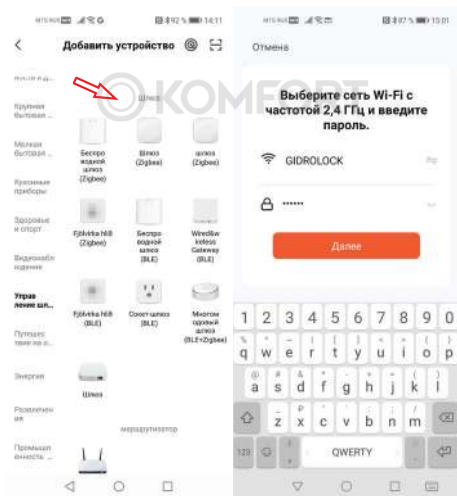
MTS RUS 92% 14:11

Добавить устройство

Крупная бытовая...

Мелкая бытовая...

Кухонные приборы

Здоровье и спорт

Видеонаблюдение

Управление шл...

Путешествие на о...

Энергия

Развлечения

Промышленность

Шлюз

Беспроводной шлюз (Zigbee)

Шлюз (Zigbee)

шлюз (Zigbee)

Bluetooth hub (Zigbee)

Беспроводной шлюз (BLE)

Wireless Gateway (BLE)

Bluetooth hub (BLE)

Сокет-шлюз (BLE)

Многомодовый шлюз (BLE+Zigbee)

Шлюз

маршрутизатор

КОМФОРТ

MTS RUS 87% 15:01

Отмена

Выберите сеть Wi-Fi с частотой 2,4 ГГц и введите пароль.

GIDROLOCK

••••••

Далее

1 2 3 4 5 6 7 8 9 0

q w e r t y u i o p

a s d f g h j k l

z x c v b n m

123 QWERTY